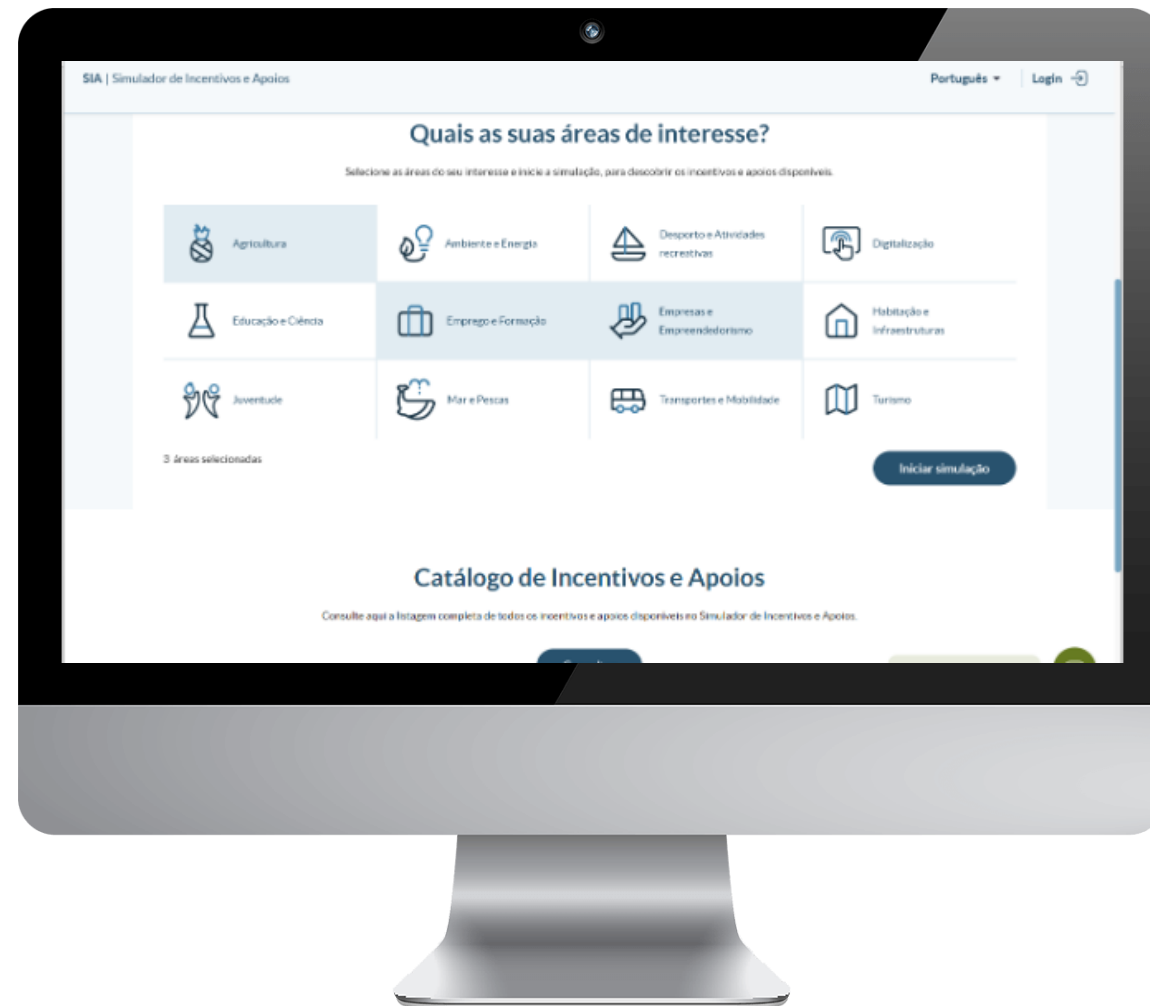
SIA | Simulador de Incentivos e Apoios

Português ▾ Login

Quais as suas áreas de interesse?

Selecione as áreas do seu interesse e inicie a simulação, para descobrir os incentivos e apoios disponíveis.

| | | | |
|---|---|---|---|
| Agricultura | Ambiente e Energia | Desporto e Atividades recreativas | Digitalização |
| Educação e Ciência | Emprego e Formação | Empresas e Empreendedorismo | Habitação e Infraestruturas |
| Juventude | Mar e Pescas | Transportes e Mobilidade | Turismo |

3 áreas selecionadas

Iniciar simulação

Catálogo de Incentivos e Apoios

Consulte aqui a listagem completa de todos os incentivos e apoios disponíveis no Simulador de Incentivos e Apoios.

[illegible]